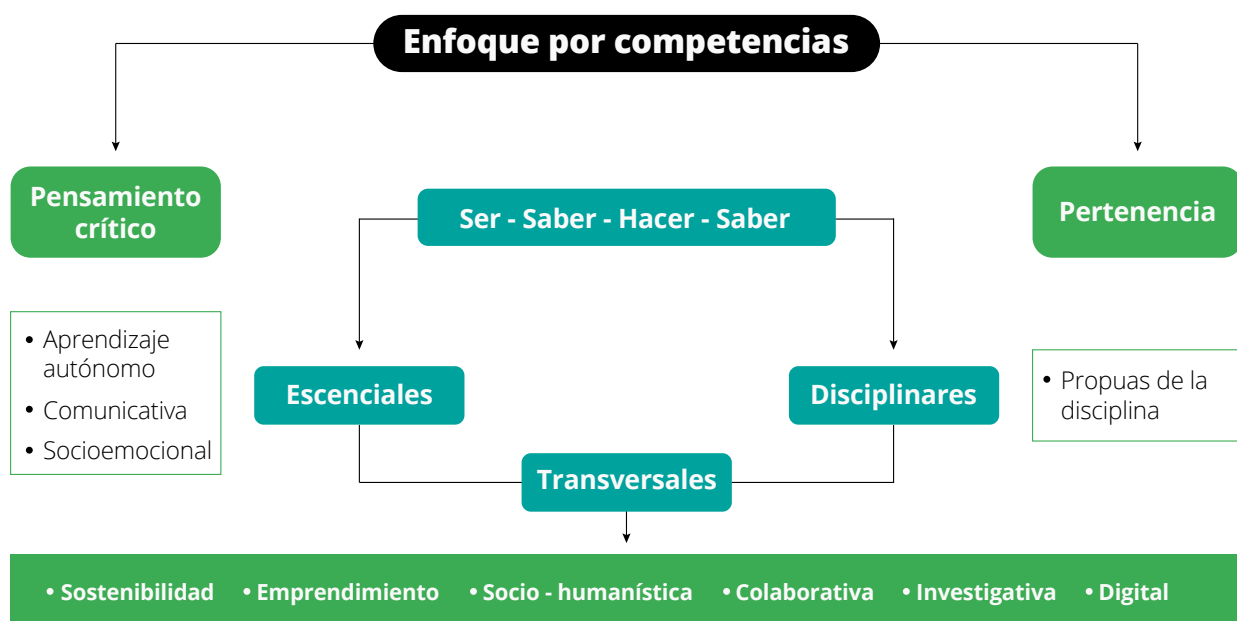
Enfoque por competencias

Pensamiento crítico

• Aprendizaje autónomo
• Comunicativa
• Socioemocional

Ser - Saber - Hacer - Saber

Escenciales

Disciplinares

Transversales

Pertenencia

• Propuas de la disciplina

• Sostenibilidad • Emprendimiento • Socio - humanística • Colaborativa • Investigativa • Digital